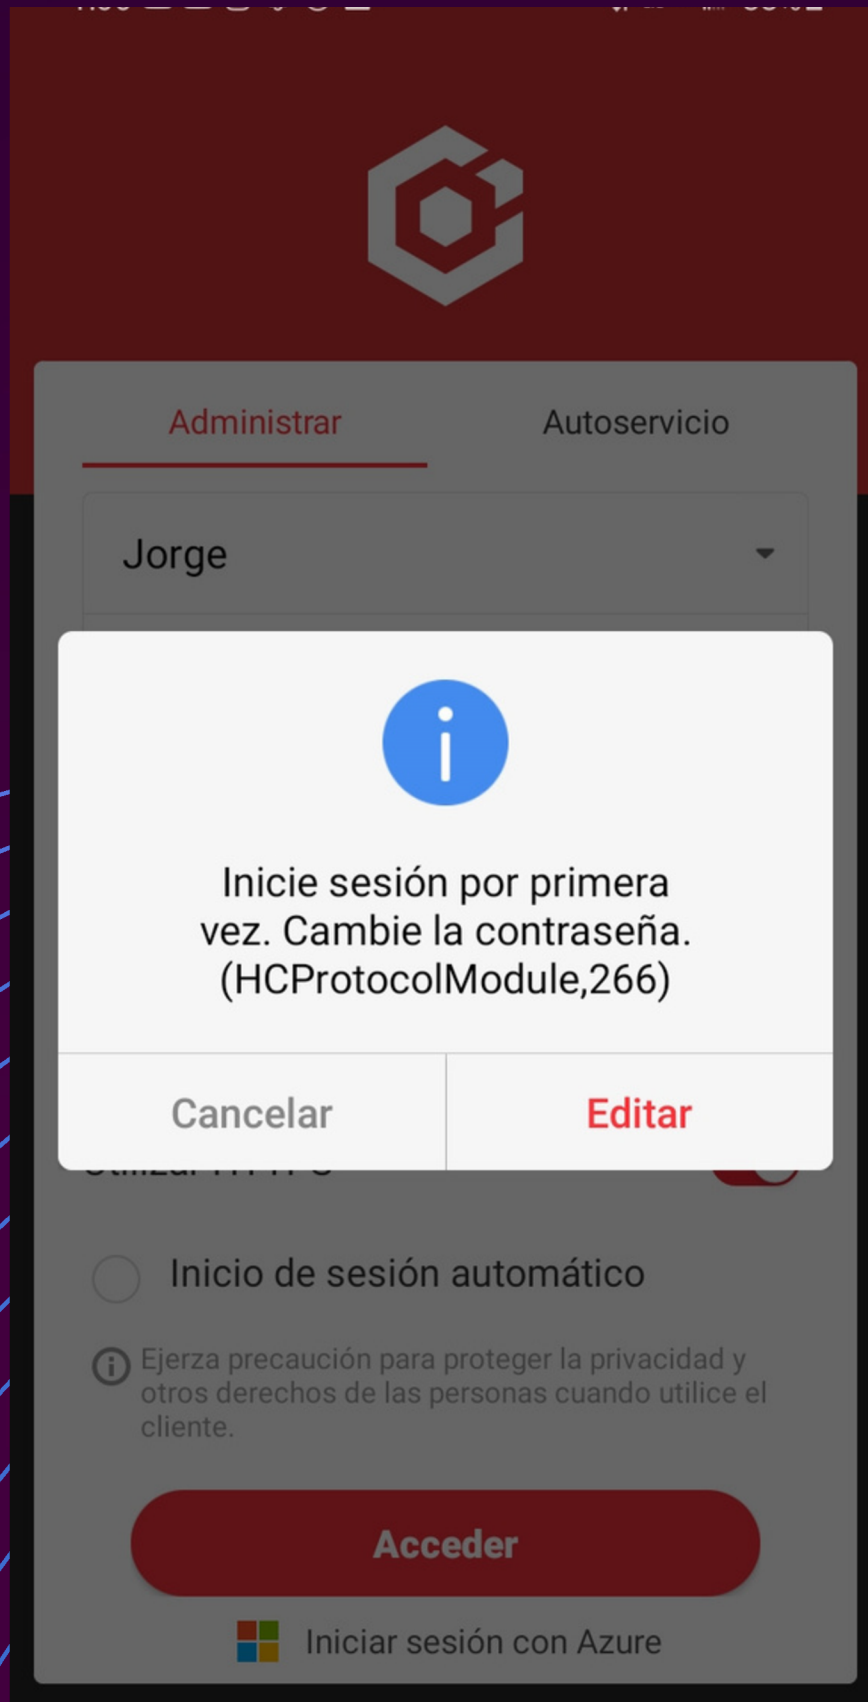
Administrar

Autoservicio

Jorge

Inicie sesión por primera vez. Cambie la contraseña. (HCProtocolModule,266)

Cancelar

Editar

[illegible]

Inicio de sesión automático

Ejerza precaución para proteger la privacidad y otros derechos de las personas cuando utilice el cliente.

Acceder

Iniciar sesión con Azure